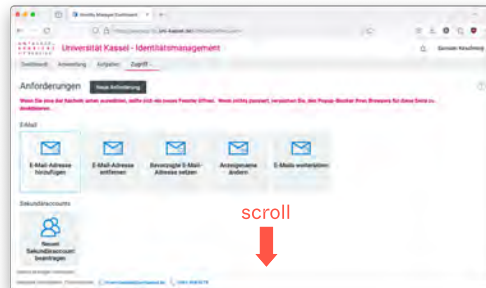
Identity Manager Dashboard

https://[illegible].uni-kassel.de/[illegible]

UNIVERSITÄT KASSEL

Universität Kassel - Identitätsmanagement

Gernot Kaschnig

Dashboard Anmeldung Aufgaben Zugriff

Anforderungen

Neue Anforderung

Wenn Sie eine der Kacheln unten auswählen, sollte sich ein neues Fenster öffnen. Wenn nichts passiert, verändern Sie, die Popup-Blocker Ihres Browsers für diese Seite zu deaktivieren.

E-Mail

E-Mail-Adresse hinzufügen

E-Mail-Adresse entfernen

Bevorzugte E-Mail-Adresse setzen

Anzeigename ändern

E-Mails weiterleiten

Sekundäraccounts

Neuen Sekundäraccount beantragen

scroll

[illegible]

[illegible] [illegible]@uni-kassel.de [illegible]